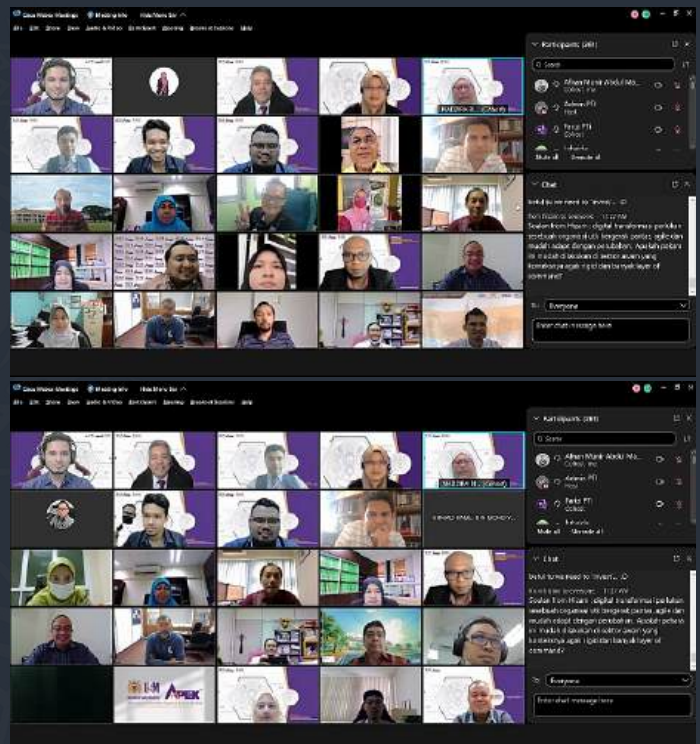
Cisco Webex Meetings   Meeting Info   Hide Menu Bar

File  Edit  Share  View  Audio & Video  Participant  Meeting  Breakout Sessions  Help

Participants (88)

Search

Alfian Munir Abdul Mo... Cohost, me

Azman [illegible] Host

Faruq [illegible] Cohost

Mute all   Unmute all

Chat

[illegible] to "Everyone"

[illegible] 12:22 PM

Soalan from Hisam : digital transformasi perlukan perubahan organisasi tinggi bergerak pantas, agile dan mudah adapt dengan perubahan. Apakah polisi ini masih di lakukan di sektor awam yang komaksin juga agak rigid dan banyak layer of command?

To: Everyone

Enter chat message here

Cisco Webex Meetings   Meeting Info   Hide Menu Bar

File  Edit  Share  View  Audio & Video  Participant  Meeting  Breakout Sessions  Help

Participants (88)

Search

Alfian Munir Abdul Mo... Cohost, me

Azman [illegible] Host

Faruq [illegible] Cohost

Mute all   Unmute all

Chat

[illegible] to "Everyone"

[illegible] 12:22 PM

Soalan from Hisam : digital transformasi perlukan perubahan organisasi tinggi bergerak pantas, agile dan mudah adapt dengan perubahan. Apakah polisi ini masih di lakukan di sektor awam yang komaksin juga agak rigid dan banyak layer of command?

To: Everyone

Enter chat message here

APEX